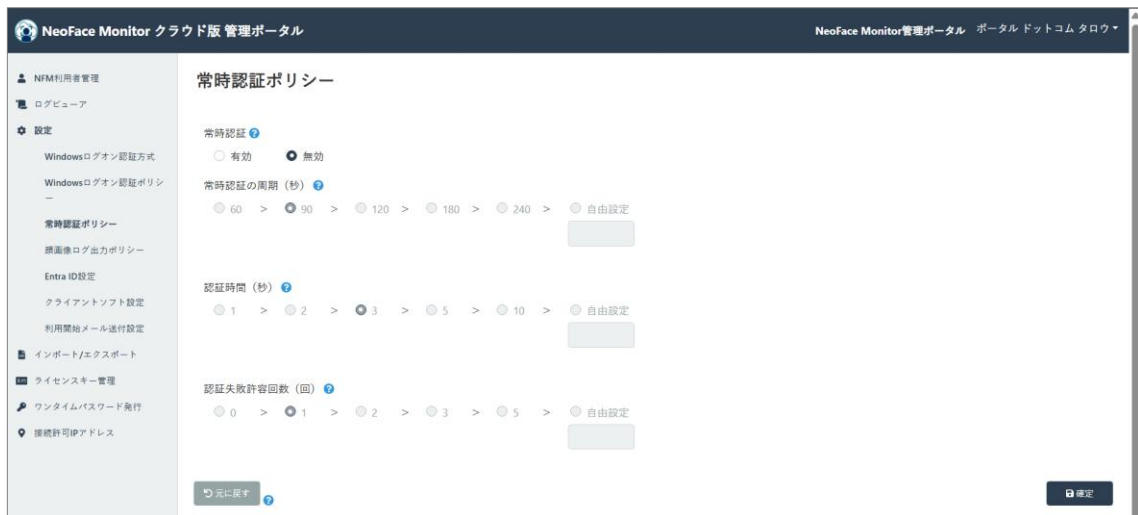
NeoFace Monitor クラウド版 管理ポータル

NeoFace Monitor管理ポータル ポータル ドットコム タロウ

NFM利用者管理
ログビューア
設定
Windowsログオン認証方式
Windowsログオン認証ポリシー
常時認証ポリシー
顔画像ログ出力ポリシー
Entra ID設定
クライアントソフト設定
利用開始メール送付設定
インポート/エクスポート
ライセンスキー管理
ワンタイムパスワード発行
接続許可IPアドレス

常時認証ポリシー

常時認証
有効 無効

常時認証の周期（秒）
60 > 90 > 120 > 180 > 240 > 自由設定

認証時間（秒）
1 > 2 > 3 > 5 > 10 > 自由設定

認証失敗許容回数（回）
0 > 1 > 2 > 3 > 5 > 自由設定

元に戻す

確定